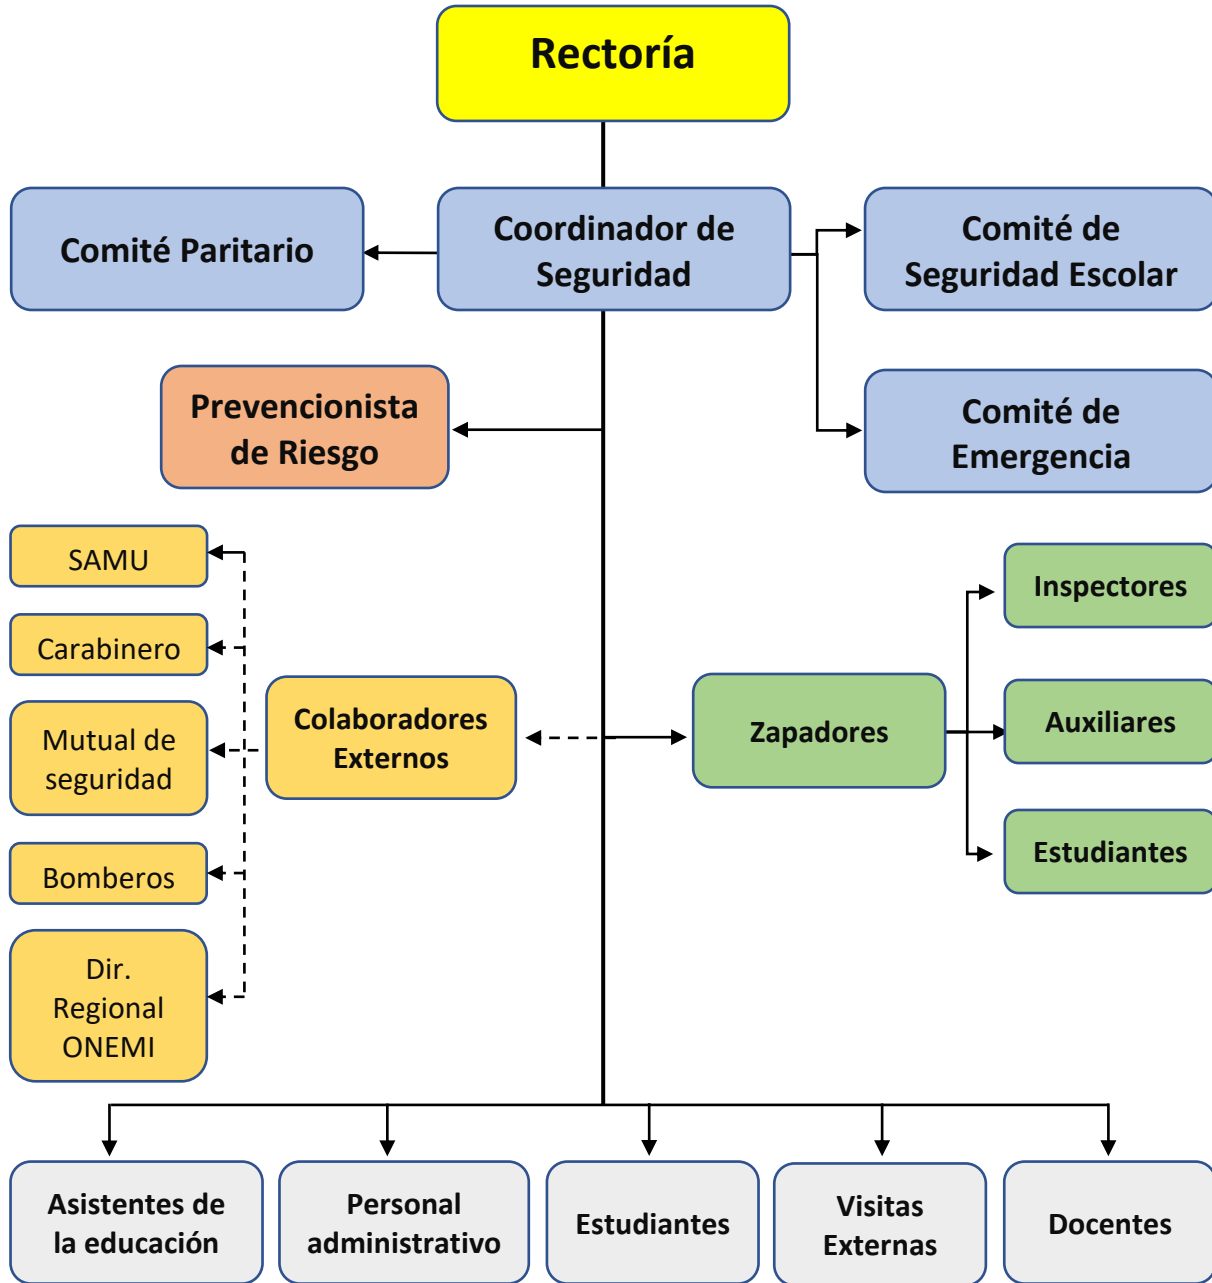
Rectoría

Comité Paritario

Coordinador de Seguridad

Comité de Seguridad Escolar

Prevencionista de Riesgo

Comité de Emergencia

SAMU

Carabinero

Mutual de seguridad

Bomberos

Dir. Regional ONEMI

Colaboradores Externos

Zapadores

Inspectores

Auxiliares

Estudiantes

Asistentes de la educación

Personal administrativo

Estudiantes

Visitas Externas

Docentes